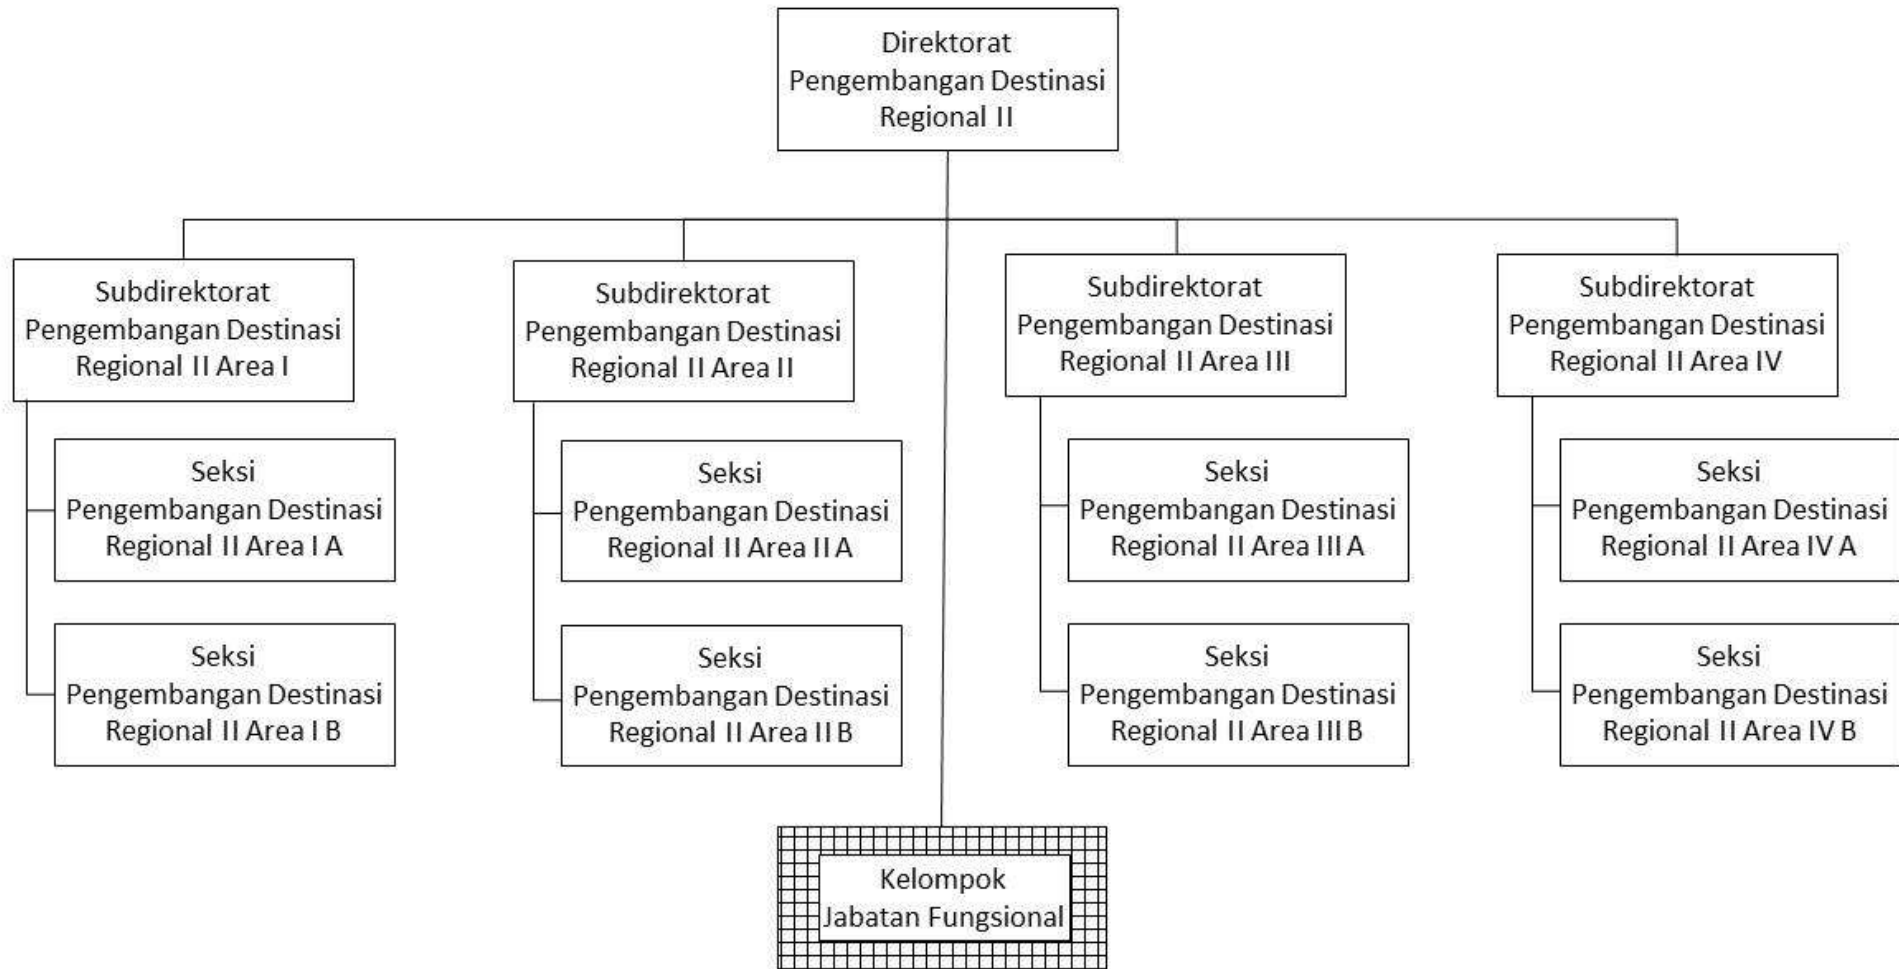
Direktorat
Pengembangan Destinasi
Regional II

Subdirektorat
Pengembangan Destinasi
Regional II Area I

Seksi
Pengembangan Destinasi
Regional II Area I A

Seksi
Pengembangan Destinasi
Regional II Area I B

Subdirektorat
Pengembangan Destinasi
Regional II Area II

Seksi
Pengembangan Destinasi
Regional II Area II A

Seksi
Pengembangan Destinasi
Regional II Area II B

Subdirektorat
Pengembangan Destinasi
Regional II Area III

Seksi
Pengembangan Destinasi
Regional II Area III A

Seksi
Pengembangan Destinasi
Regional II Area III B

Subdirektorat
Pengembangan Destinasi
Regional II Area IV

Seksi
Pengembangan Destinasi
Regional II Area IV A

Seksi
Pengembangan Destinasi
Regional II Area IV B

Kelompok
Jabatan Fungsional